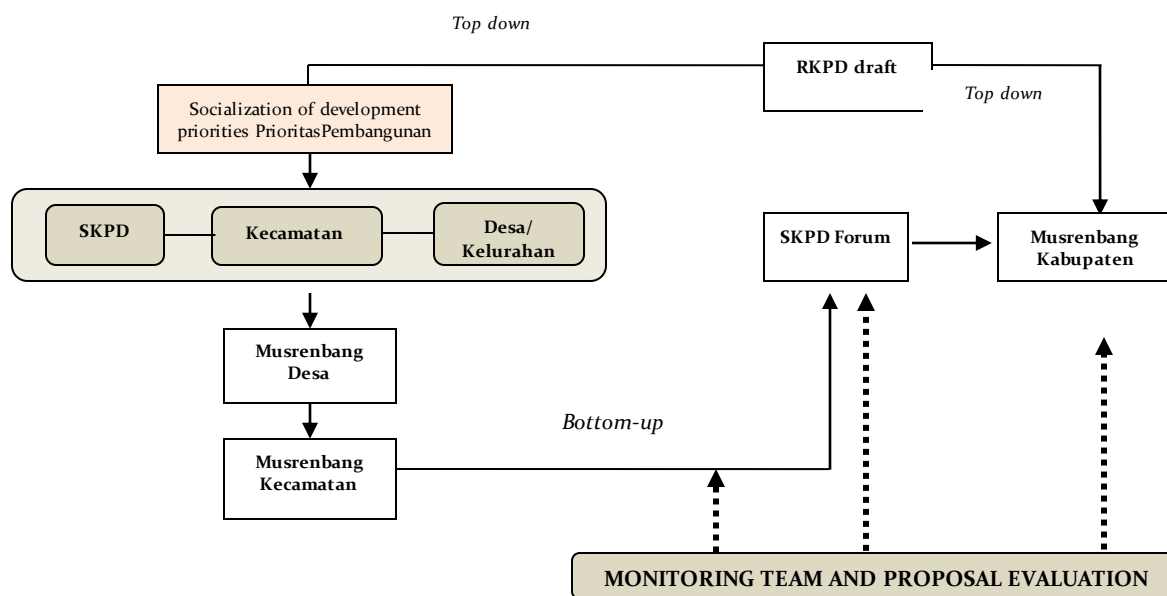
Top down

RKPD draft

Top down

Socialization of development priorities PrioritasPembangunan

SKPD

Kecamatan

Desa/ Kelurahan

SKPD Forum

Musrenbang Kabupaten

Musrenbang Desa

Bottom-up

Musrenbang Kecamatan

MONITORING TEAM AND PROPOSAL EVALUATION